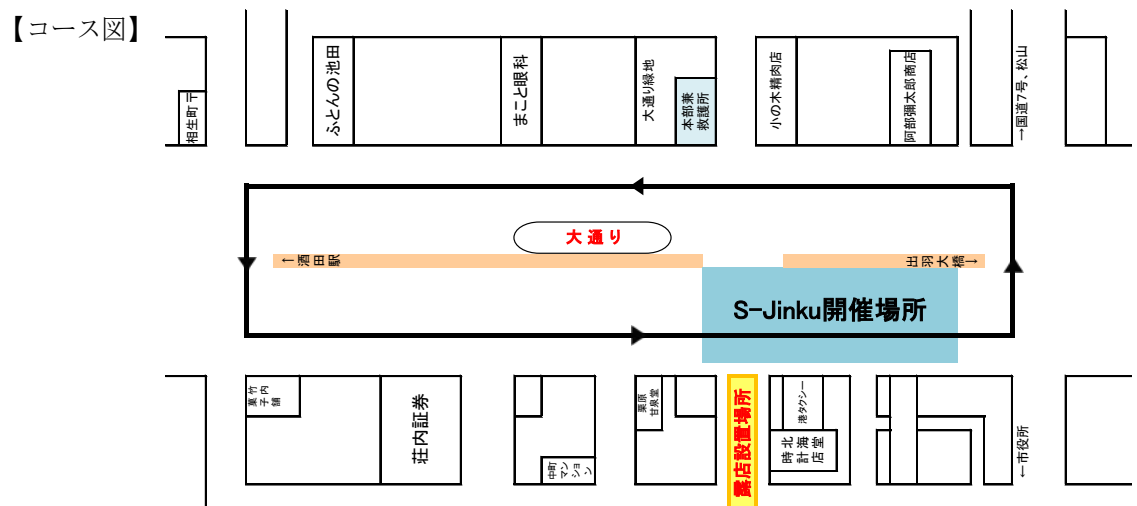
【コース図】

相生町〒

ふとんの池田

まこと眼科

大通り緑地

本部兼救護所

小の木精肉店

阿部彌太郎商店

→国道7号、松山

大通り

←酒田駅

出羽大橋→

S-Jinku開催場所

菓竹子内舗

荘内証券

中町マンション

栗原甘泉堂

露店設置場所

港タクシー

北海時計店堂

←市役所